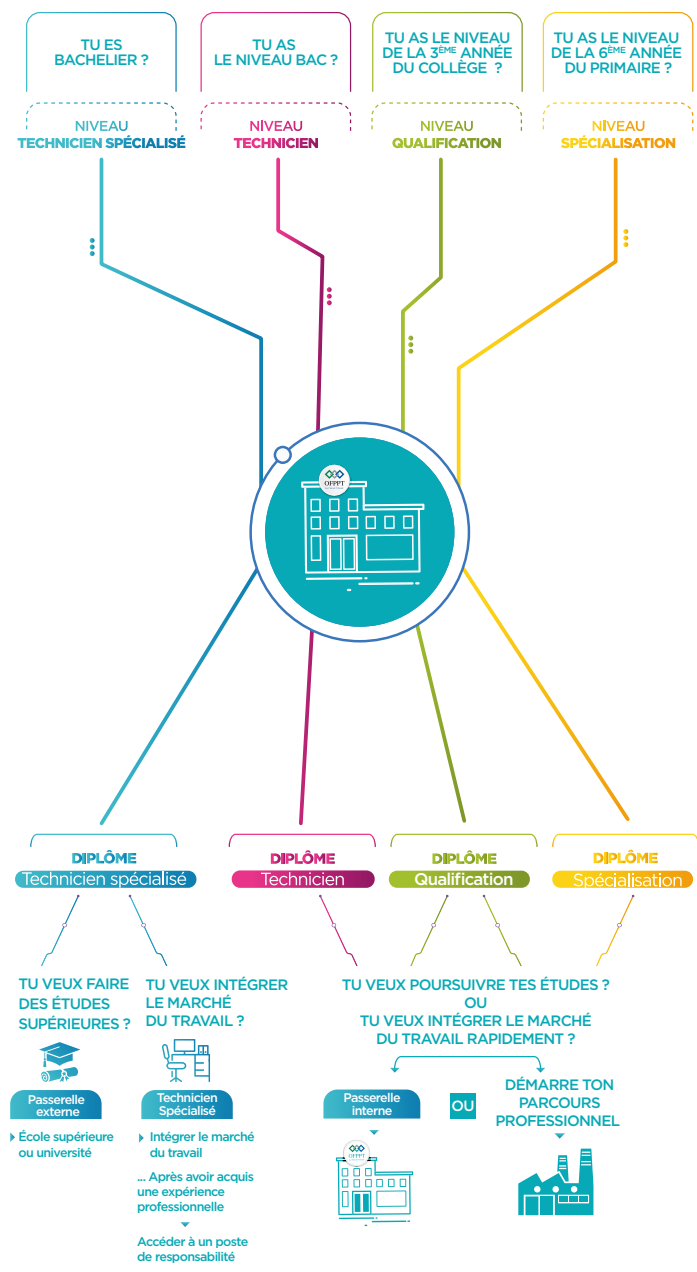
TU ES BACHELIER ?

TU AS LE NIVEAU BAC ?

TU AS LE NIVEAU DE LA 3$^{ÈME}$ ANNÉE DU COLLÈGE ?

TU AS LE NIVEAU DE LA 6$^{ÈME}$ ANNÉE DU PRIMAIRE ?

NIVEAU TECHNICIEN SPÉCIALISÉ

NIVEAU TECHNICIEN

NIVEAU QUALIFICATION

NIVEAU SPÉCIALISATION

OFPPT

DIPLÔME Technicien spécialisé

DIPLÔME Technicien

DIPLÔME Qualification

DIPLÔME Spécialisation

TU VEUX FAIRE DES ÉTUDES SUPÉRIEURES ?

Passerelle externe

École supérieure ou université

TU VEUX INTÉGRER LE MARCHÉ DU TRAVAIL ?

Technicien Spécialisé

Intégrer le marché du travail

... Après avoir acquis une expérience professionnelle

Accéder à un poste de responsabilité

TU VEUX POURSUIVRE TES ÉTUDES ? OU TU VEUX INTÉGRER LE MARCHÉ DU TRAVAIL RAPIDEMENT ?

Passerelle interne

OU

DÉMARRE TON PARCOURS PROFESSIONNEL

OFPPT